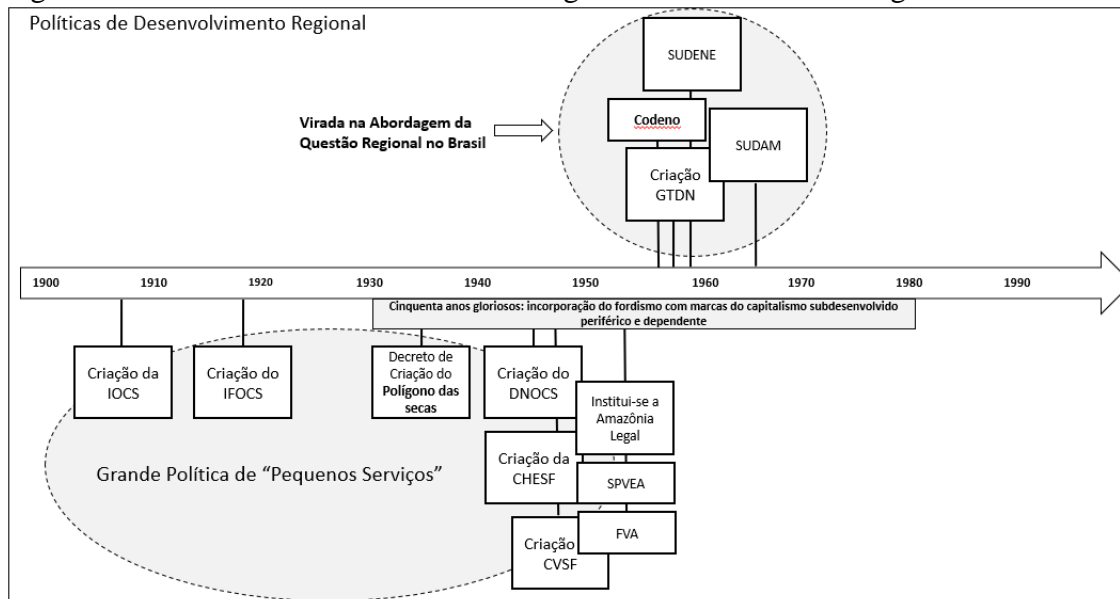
Políticas de Desenvolvimento Regional

SUDENE

Virada na Abordagem da Questão Regional no Brasil

Codeno

SUDAM

Criação GTDN

1900 1910 1920 1930 1940 1950 1960 1970 1980 1990

Cinquenta anos gloriosos: incorporação do fordismo com marcas do capitalismo subdesenvolvido periférico e dependente

Criação da IOCS

Criação do IFOCS

Decreto de Criação do Polígono das secas

Criação do DNOCS

Institui-se a Amazônia Legal

Criação da CHESF

SPVEA

Grande Política de "Pequenos Serviços"

Criação CVSF

FVA